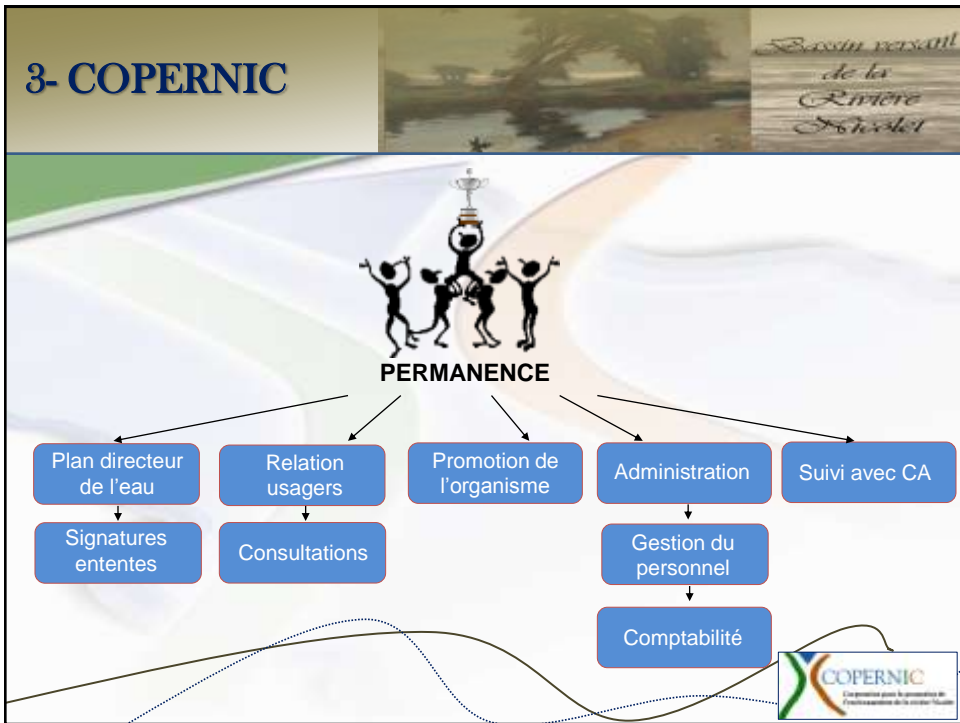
3- COPERNIC

Bassin versant de la Rivière Nicolet

PERMANENCE

Plan directeur de l'eau

Signatures ententes

Relation usagers

Consultations

Promotion de l'organisme

Administration

Gestion du personnel

Comptabilité

Suivi avec CA

COPERNIC
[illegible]